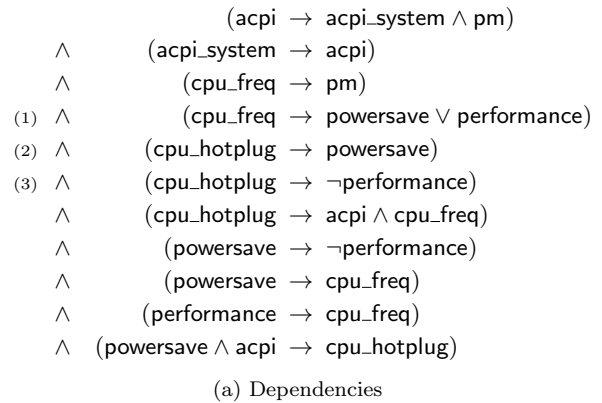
$(\mathsf{acpi} \rightarrow \mathsf{acpi\_system} \wedge \mathsf{pm})$

$\wedge \quad (\mathsf{acpi\_system} \rightarrow \mathsf{acpi})$

$\wedge \quad (\mathsf{cpu\_freq} \rightarrow \mathsf{pm})$

(1) $\wedge \quad (\mathsf{cpu\_freq} \rightarrow \mathsf{powersave} \vee \mathsf{performance})$

(2) $\wedge \quad (\mathsf{cpu\_hotplug} \rightarrow \mathsf{powersave})$

(3) $\wedge \quad (\mathsf{cpu\_hotplug} \rightarrow \neg\mathsf{performance})$

$\wedge \quad (\mathsf{cpu\_hotplug} \rightarrow \mathsf{acpi} \wedge \mathsf{cpu\_freq})$

$\wedge \quad (\mathsf{powersave} \rightarrow \neg\mathsf{performance})$

$\wedge \quad (\mathsf{powersave} \rightarrow \mathsf{cpu\_freq})$

$\wedge \quad (\mathsf{performance} \rightarrow \mathsf{cpu\_freq})$

$\wedge \quad (\mathsf{powersave} \wedge \mathsf{acpi} \rightarrow \mathsf{cpu\_hotplug})$

(a) Dependencies